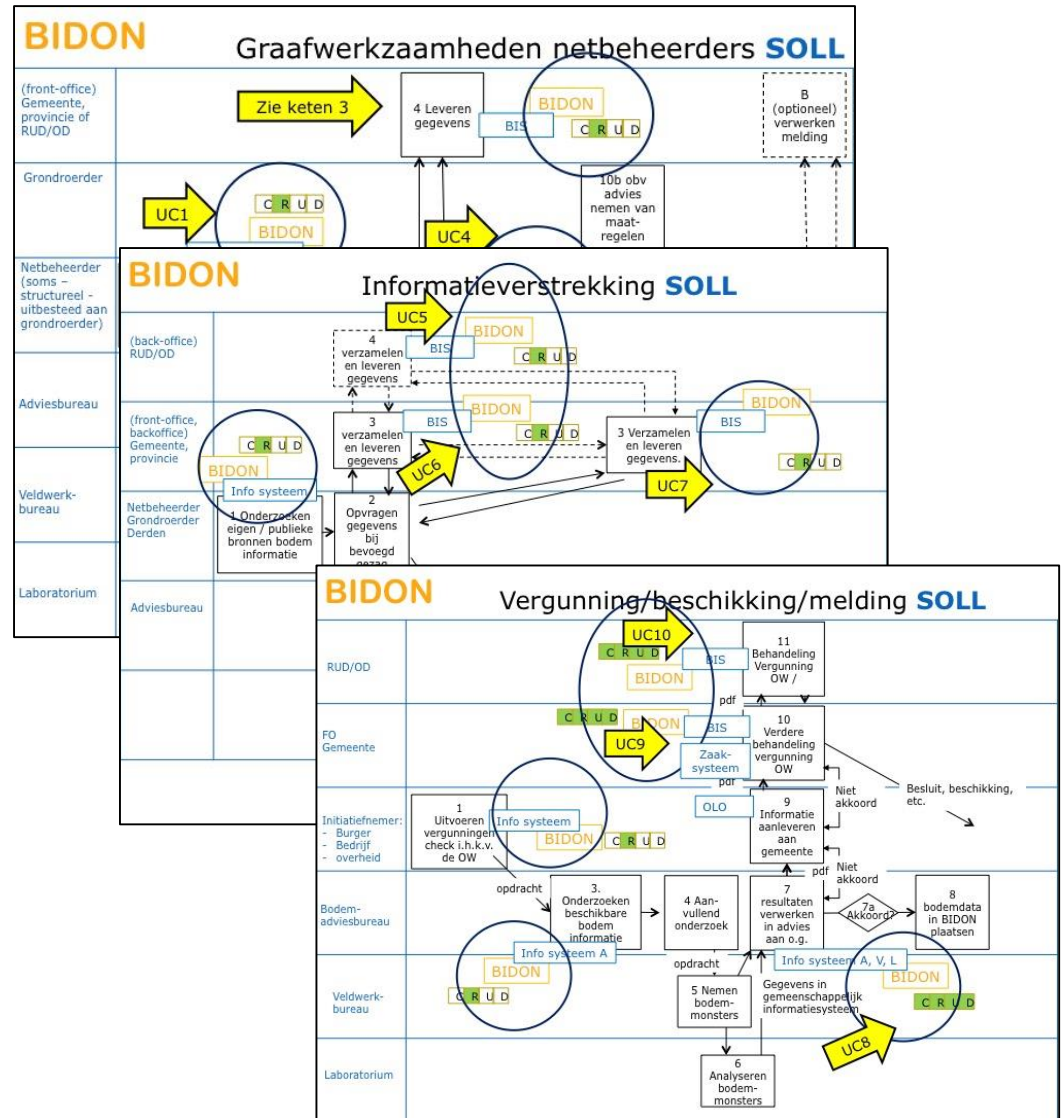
BIDON

Graafwerkzaamheden netbeheerders SOLL

(front-office) Gemeente, provincie of RUD/OD

Zie keten 3

4 Leveren gegevens

BIS

BIDON

C R U D

B (optioneel) verwerken melding

Grondroerder

UC1

C R U D

BIDON

10b obv advies nemen van maat-regelen

UC4

Netbeheerder (soms – structureel - uitbesteed aan grondroerder)

Adviesbureau

Veldwerk-bureau

Laboratorium

BIDON

Informatieverstrekking SOLL

(back-office) RUD/OD

UC5

4 verzamelen en leveren gegevens

BIS

BIDON

C R U D

(front-office, backoffice) Gemeente, provincie

3 verzamelen en leveren gegevens

BIS

BIDON

C R U D

3 Verzamelen en leveren gegevens.

BIS

BIDON

C R U D

C R U D

BIDON

UC6

UC7

Info systeem

Netbeheerder Grondroerder Derden

1 Onderzoeken eigen / publieke bronnen bodem informatie

2 Opvragen gegevens bij bevoegd gezag

Adviesbureau

BIDON

Vergunning/beschikking/melding SOLL

RUD/OD

UC10

C R U D

BIS

BIDON

11 Behandeling Vergunning OW /

pdf

FO Gemeente

C R U D

BIDON

BIS

UC9

Zaak-systeem

10 Verdere behandeling vergunning OW

pdf

Niet akkoord

Besluit, beschikking, etc.

OLO

Initiatiefnemer:
- Burger
- Bedrijf
- overheid

1 Uitvoeren vergunningen check i.h.k.v. de OW

Info systeem

BIDON

C R U D

9 Informatie aanleveren aan gemeente

Niet akkoord

pdf

opdracht

Bodem-adviesbureau

3. Onderzoeken beschikbare bodem informatie

4 Aan-vullend onderzoek

7 resultaten verwerken in advies aan o.g.

7a Akkoord?

8 bodemdata in BIDON plaatsen

Info systeem A

BIDON

C R U D

opdracht

Info systeem A, V, L

BIDON

C R U D

Veldwerk-bureau

5 Nemen bodem-monsters

Gegevens in gemeenschappelijk informatiesysteem

UC8

Laboratorium

6 Analyseren bodem-monsters